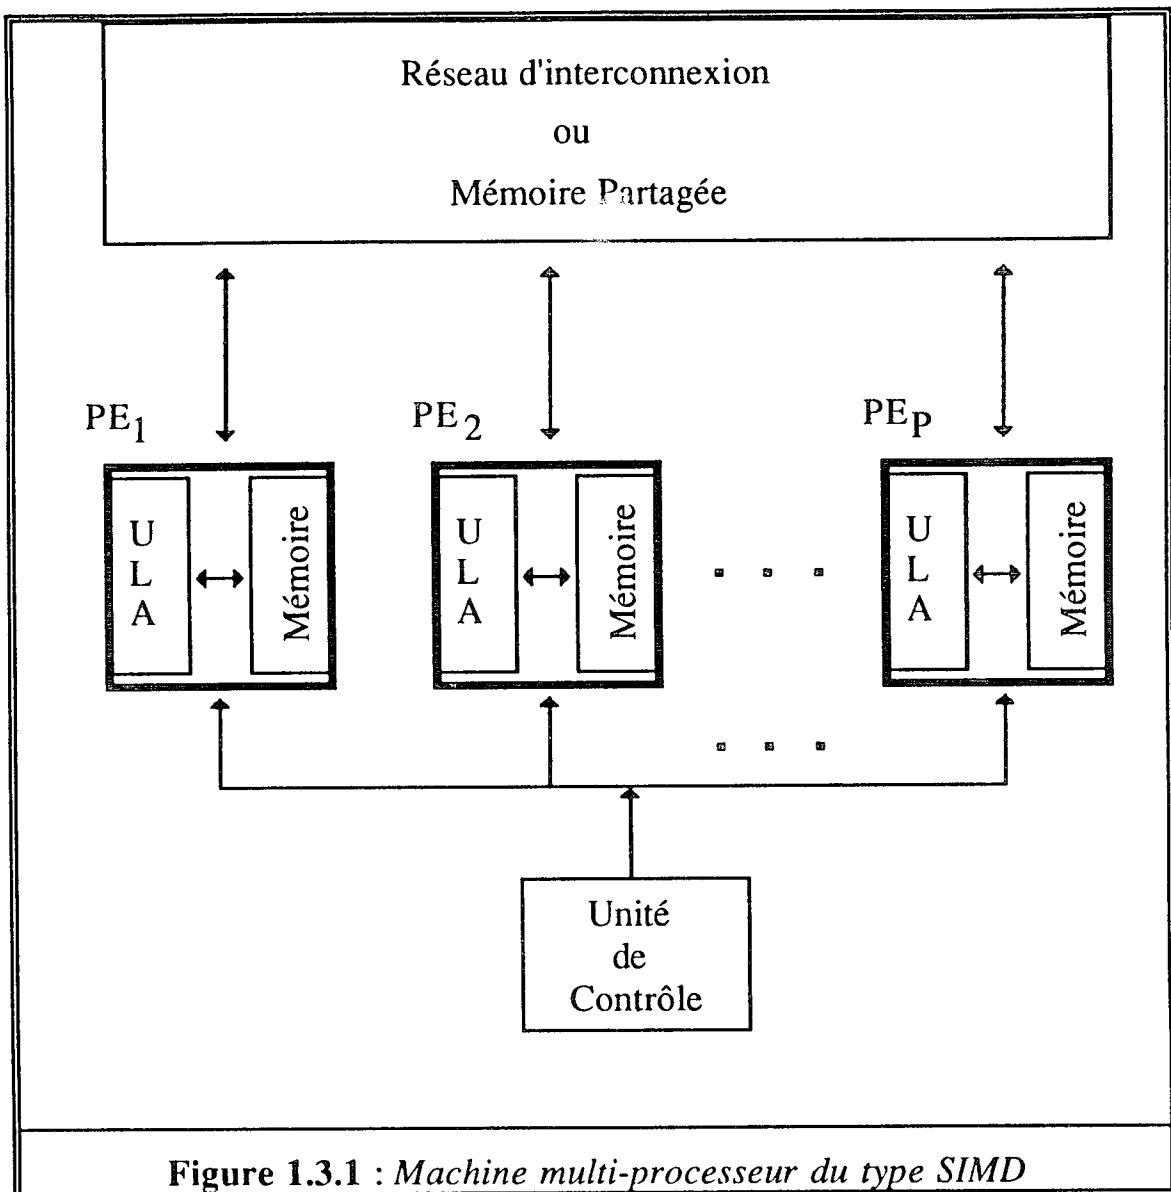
Réseau d'interconnexion
ou
Mémoire Partagée

$PE_1$

$PE_2$

$PE_P$

U L A

Mémoire

U L A

Mémoire

. . .

U L A

Mémoire

. . .

Unité de Contrôle

**Figure 1.3.1** : *Machine multi-processeur du type SIMD*